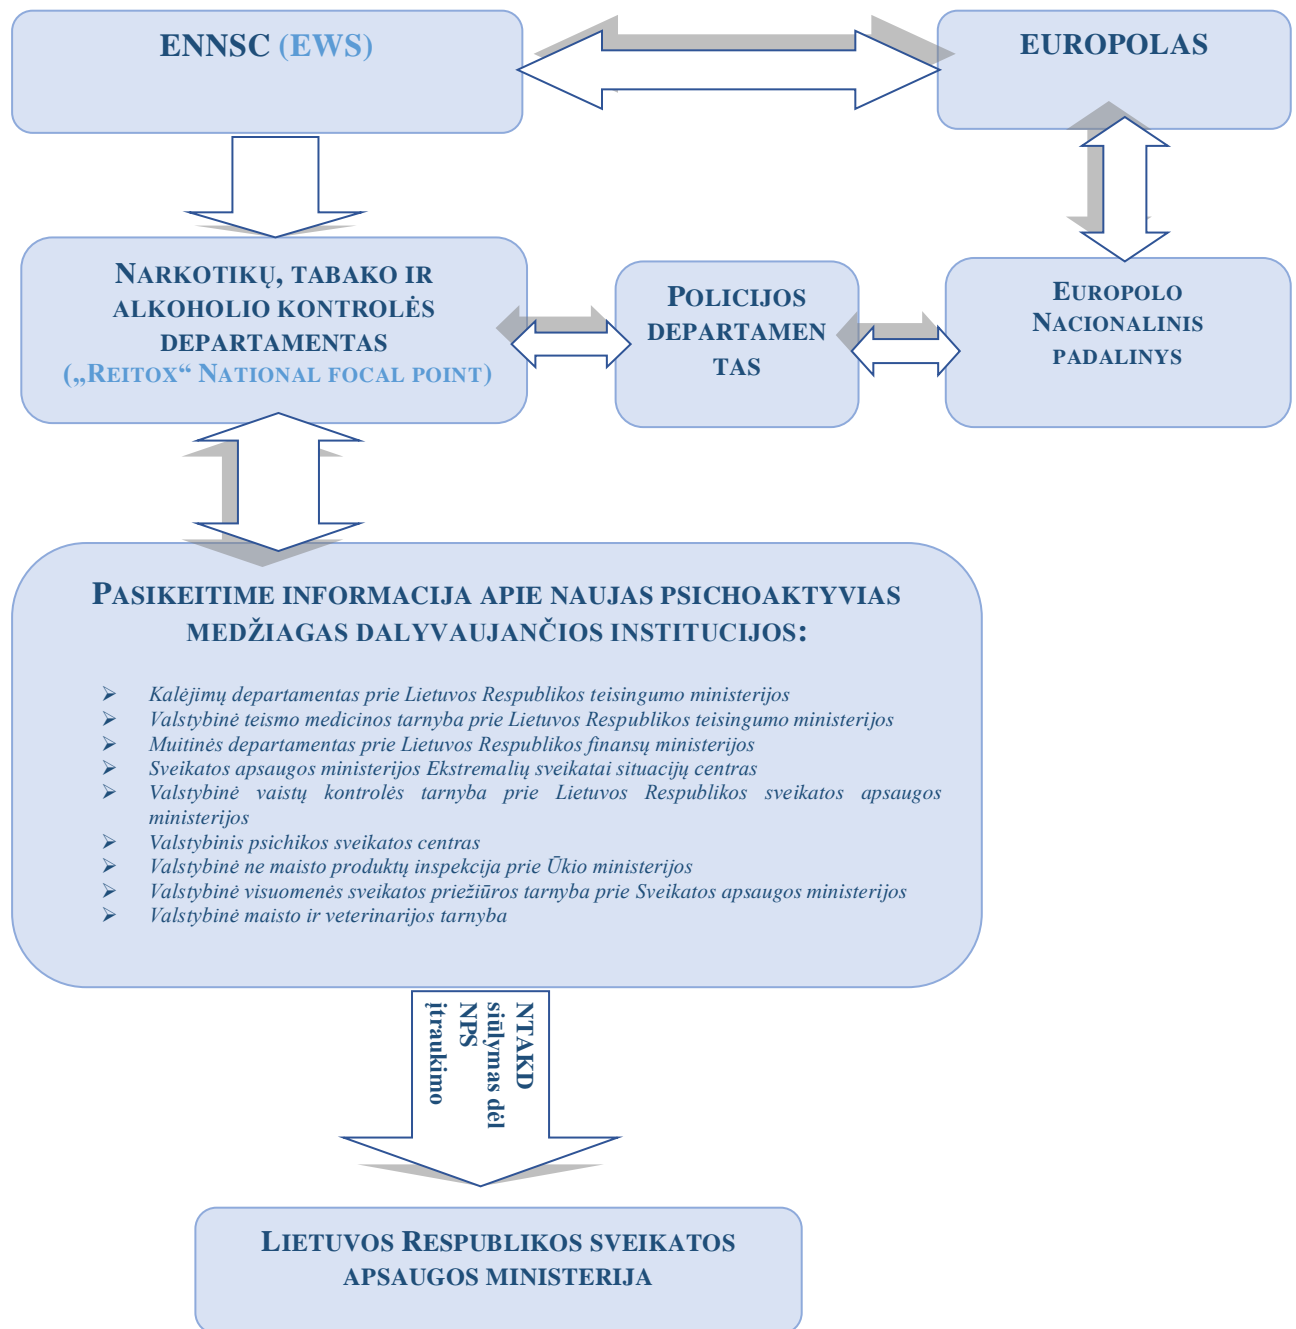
ENNSC (EWS)

EUROPOLAS

NARKOTIKŲ, TABAKO IR ALKOHOLIO KONTROLĖS DEPARTAMENTAS („REITOX“ NATIONAL FOCAL POINT)

POLICIJOS DEPARTAMENTAS

EUROPOLO NACIONALINIS PADALINYS

PASIKEITIME INFORMACIJA APIE NAUJAS PSICHOAKTYVIAS MEDŽIAGAS DALYVAUJANČIOS INSTITUCIJOS:

- Kalėjimų departamentas prie Lietuvos Respublikos teisingumo ministerijos
- Valstybinė teismo medicinos tarnyba prie Lietuvos Respublikos teisingumo ministerijos
- Muitinės departamentas prie Lietuvos Respublikos finansų ministerijos
- Sveikatos apsaugos ministerijos Ekstremalių sveikatai situacijų centras
- Valstybinė vaistų kontrolės tarnyba prie Lietuvos Respublikos sveikatos apsaugos ministerijos
- Valstybinis psichikos sveikatos centras
- Valstybinė ne maisto produktų inspekcija prie Ūkio ministerijos
- Valstybinė visuomenės sveikatos priežiūros tarnyba prie Sveikatos apsaugos ministerijos
- Valstybinė maisto ir veterinarijos tarnyba

NTAKD siūlymas dėl NPS įtraukimo

LIETUVOS RESPUBLIKOS SVEIKATOS APSAUGOS MINISTERIJA